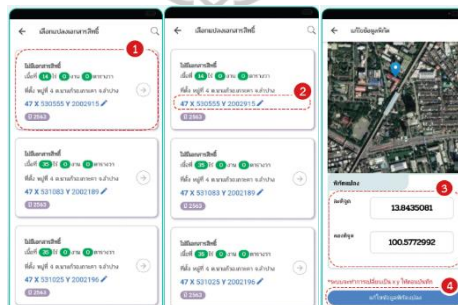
← เลือกแปลงเอกสารสิทธิ์

1

ไม่มีเอกสารสิทธิ์
เนื้อที่ 14 ไร่ 0 งาน 0 ตารางวา
ที่ตั้ง หมู่ที่ 4 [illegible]
47 X 530555 Y 2002915
2563

ไม่มีเอกสารสิทธิ์
เนื้อที่ 35 ไร่ 0 งาน 0 ตารางวา
ที่ตั้ง หมู่ที่ 4 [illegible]
47 X 531083 Y 2002189
2563

ไม่มีเอกสารสิทธิ์
เนื้อที่ 20 ไร่ 0 งาน 0 ตารางวา
ที่ตั้ง หมู่ที่ 4 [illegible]
47 X 531025 Y 2002196
2563

← เลือกแปลงเอกสารสิทธิ์

ไม่มีเอกสารสิทธิ์
เนื้อที่ 14 ไร่ 0 งาน 0 ตารางวา
ที่ตั้ง หมู่ที่ 4 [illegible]
47 X 530555 Y 2002915
2
2563

ไม่มีเอกสารสิทธิ์
เนื้อที่ 35 ไร่ 0 งาน 0 ตารางวา
ที่ตั้ง หมู่ที่ 4 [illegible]
47 X 531083 Y 2002189
2563

ไม่มีเอกสารสิทธิ์
เนื้อที่ 20 ไร่ 0 งาน 0 ตารางวา
ที่ตั้ง หมู่ที่ 4 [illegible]
47 X 531025 Y 2002196
2563

← แก้ไขข้อมูลพิกัด

พิกัดแปลง
3
ละติจูด 13.8435081
ลองจิจูด 100.5772992

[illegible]
4
แก้ไขข้อมูลพิกัดแปลง